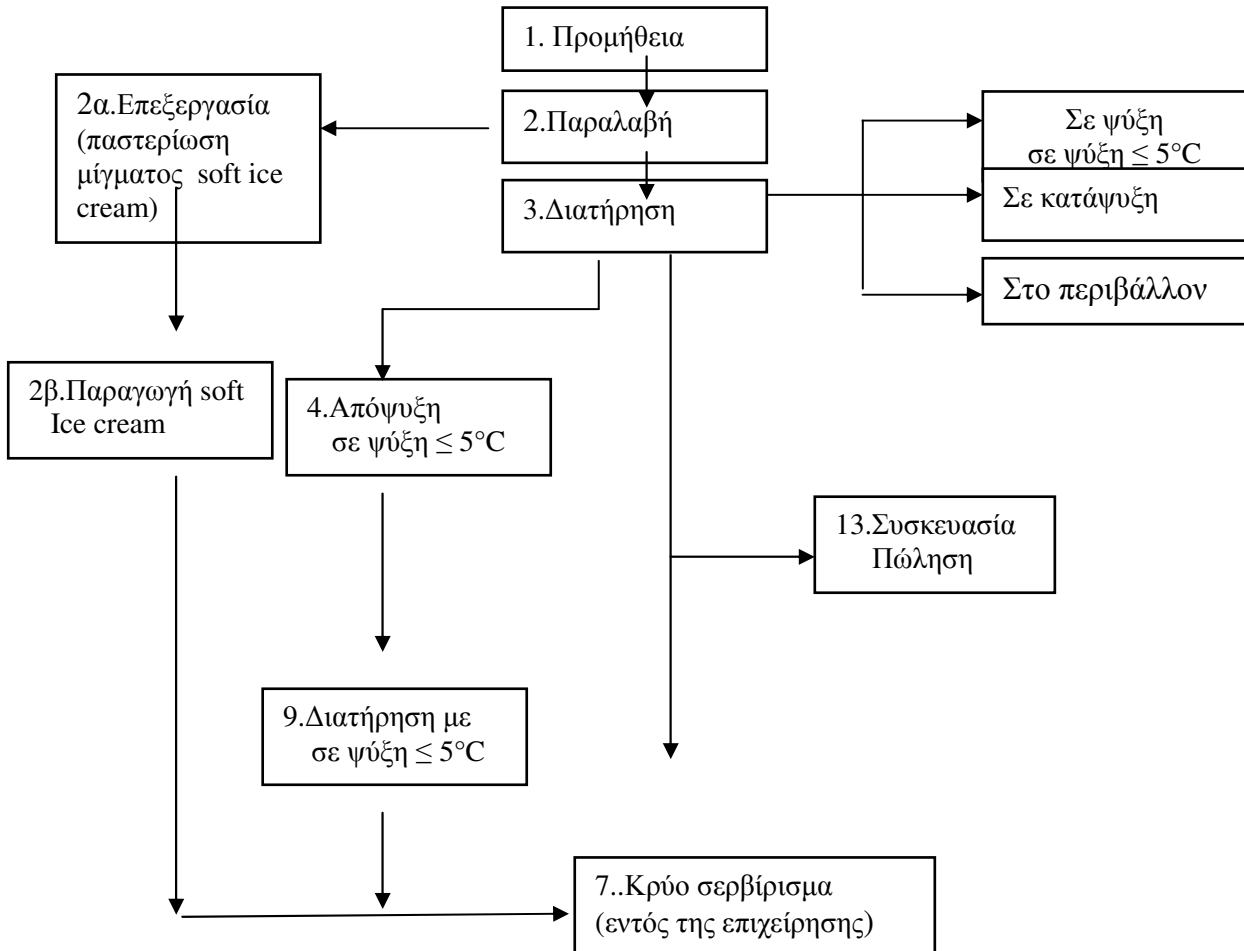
1. Προμήθεια

2α.Επεξεργασία (παστερίωση μίγματος soft ice cream)

2.Παραλαβή

Σε ψύξη σε ψύξη $\leq 5°C$

3.Διατήρηση

Σε κατάψυξη

Στο περιβάλλον

2β.Παραγωγή soft Ice cream

4.Απόψυξη σε ψύξη $\leq 5°C$

13.Συσκευασία Πώληση

9.Διατήρηση με σε ψύξη $\leq 5°C$

7..Κρύο σερβίρισμα (εντός της επιχείρησης)